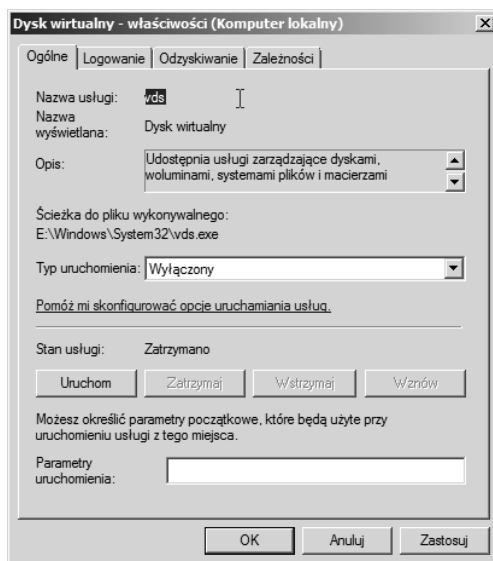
Dysk wirtualny - właściwości (Komputer lokalny)

Ogólne | Logowanie | Odzyskiwanie | Zależności

Nazwa usługi: vds

Nazwa wyświetlana: Dysk wirtualny

Opis: Udostępnia usługi zarządzające dyskami, woluminami, systemami plików i macierzami

Ścieżka do pliku wykonywalnego:
E:\Windows\System32\vds.exe

Typ uruchomienia: Wyłączony

Pomóż mi skonfigurować opcje uruchamiania usług.

Stan usługi: Zatrzymano

Uruchom | Zatrzymaj | Wstrzymaj | Wznów

Możesz określić parametry początkowe, które będą użyte przy uruchomieniu usługi z tego miejsca.

Parametry uruchomienia:

OK | Anuluj | Zastosuj